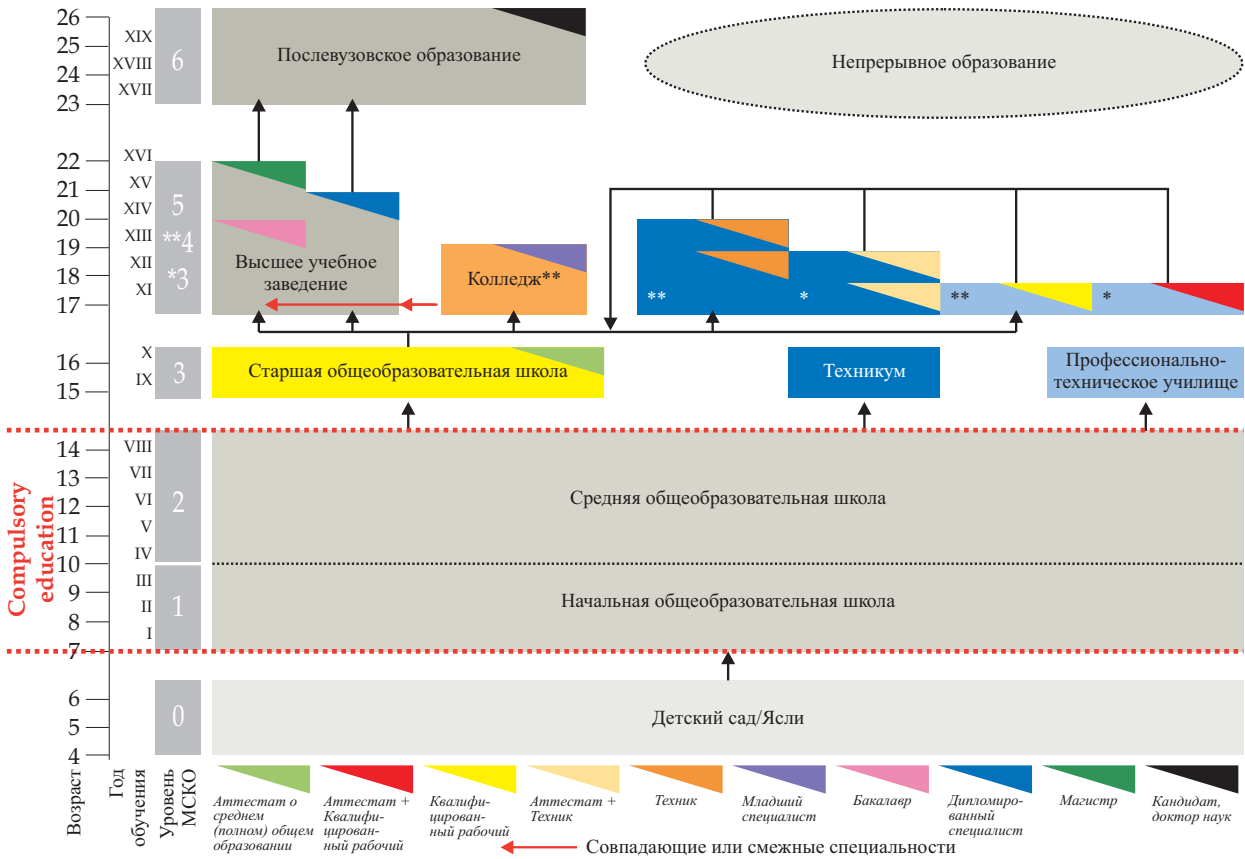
26
25
24
23
22
21
20
19
18
17
16
15
14
13
12
11
10
9
8
7
6
5
4

XIX
XVIII
XVII
XVI
XV
XIV
XIII
XII
XI
X
IX
VIII
VII
VI
V
IV
III
II
I

6
5
**4
*3
3
2
1
0

Compulsory education

Послевузовское образование

Непрерывное образование

Высшее учебное заведение

Колледж**

**

*

**

*

Старшая общеобразовательная школа

Техникум

Профессионально-техническое училище

Средняя общеобразовательная школа

Начальная общеобразовательная школа

Детский сад/Ясли

Возраст

Год обучения

Уровень МСКО

Аттестат о среднем (полном) общем образовании

Аттестат + Квалифицированный рабочий

Квалифицированный рабочий

Аттестат + Техник

Техник

Младший специалист

Бакалавр

Дипломированный специалист

Магистр

Кандидат, доктор наук

Совпадающие или смежные специальности